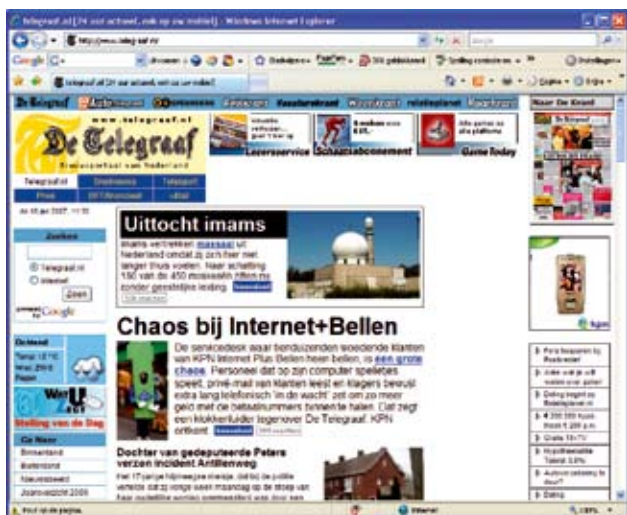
Telegraaf.nl [24 uur actueel, ook op uw mobiel] - Windows Internet Explorer

http://www.telegraaf.nl

Telegraaf.nl [24 uur actueel, ook op uw mobiel]

De Telegraaf

www.telegraaf.nl

De Telegraaf

Grootste dagblad van Nederland

Telegraaf.nl

Privé

Zoeken

Telegraaf.nl

Internet

Zoek

Google

Leeservice

Schaatsabonnement

Game Today

Naar De Krant

Uittocht imams

Imams vertrekken massaal uit Nederland omdat zij zich hier niet langer thuis voelen. Naar schatting 150 van de 450 moskeeën zitten nu zonder geestelijke leiding.

Chaos bij Internet+Bellen

De servicedesk waar honderden woedende klanten van KPN Internet Plus Bellen heen bellen, is een grote chaos. Personeel dat zo zijn computer spelletjes speelt, privé-mail van klanten leest en klagers bewust extra lang telefonisch 'in de wacht' zet om zo meer geld met de betaalnummers binnen te halen. Dat zegt een klokkenluider tegenover De Telegraaf. KPN ontkent.

Dochter van gedeputeerde Peters verzen incident Antillenweg

Het weer

Stelling van de Dag

Binnenland

Buitenland

Nieuwsoverzicht

Internet

100%